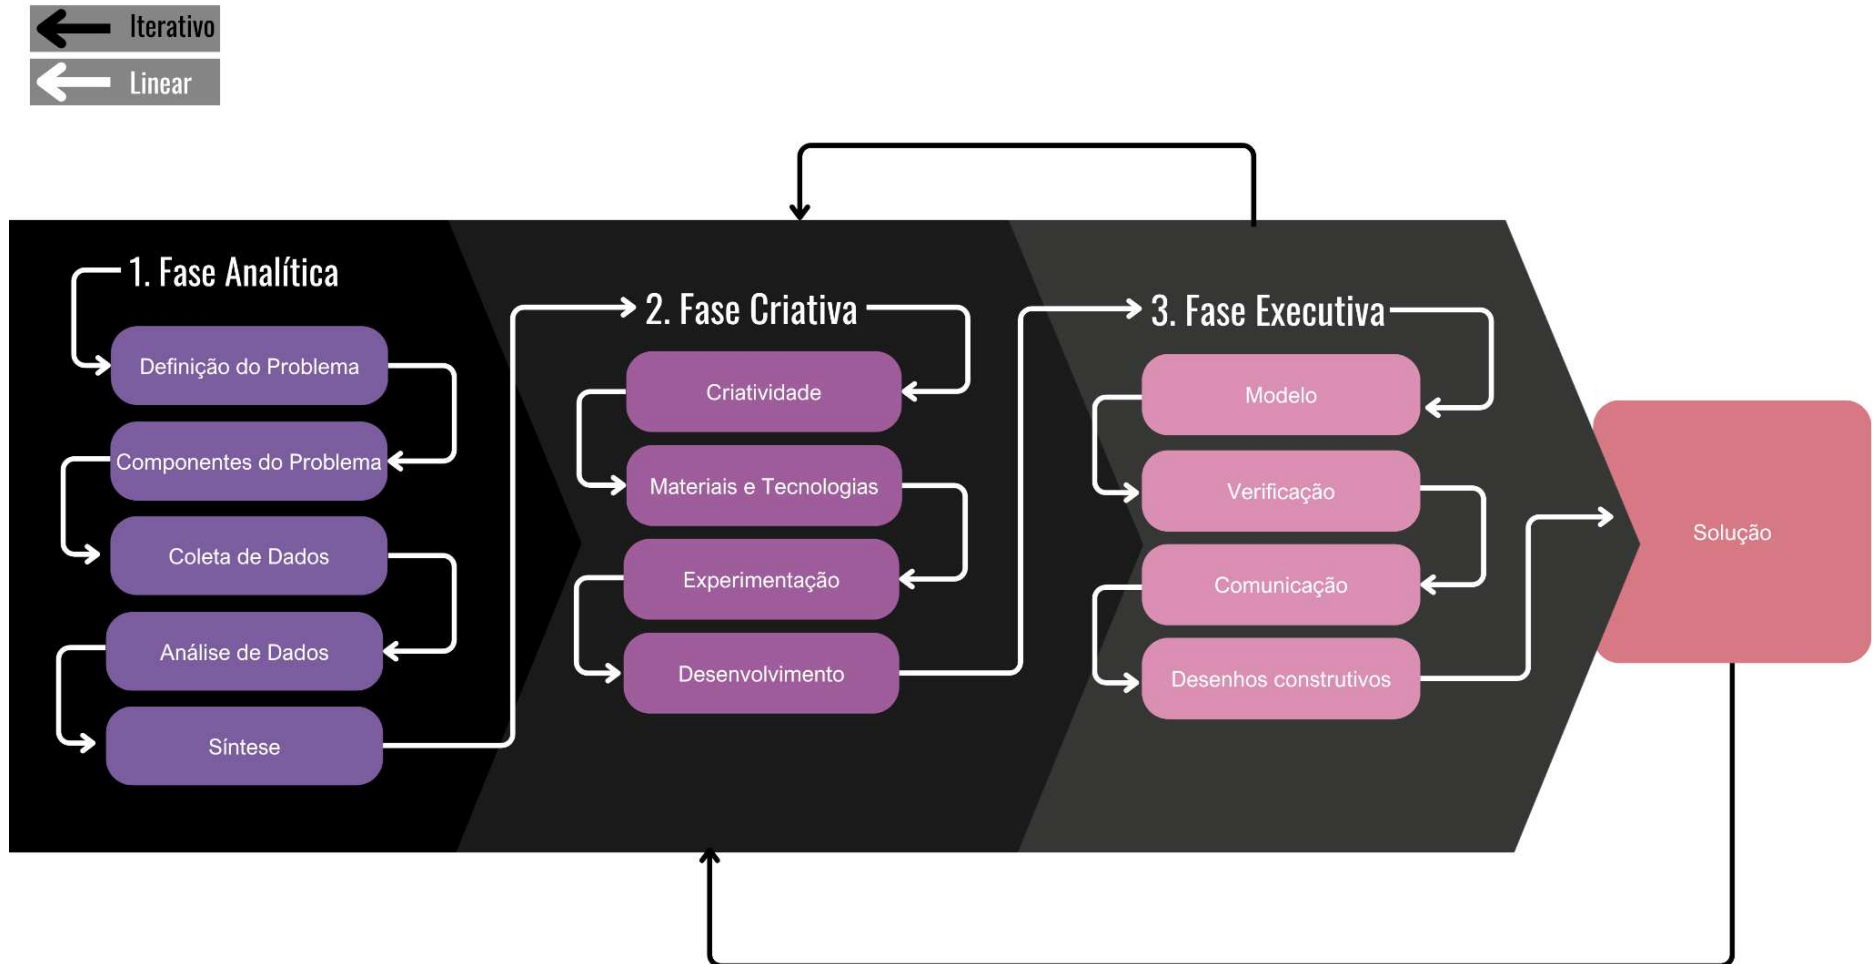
Iterativo
Linear

1. Fase Analítica
Definição do Problema
Componentes do Problema
Coleta de Dados
Análise de Dados
Síntese

2. Fase Criativa
Criatividade
Materiais e Tecnologias
Experimentação
Desenvolvimento

3. Fase Executiva
Modelo
Verificação
Comunicação
Desenhos construtivos

Solução